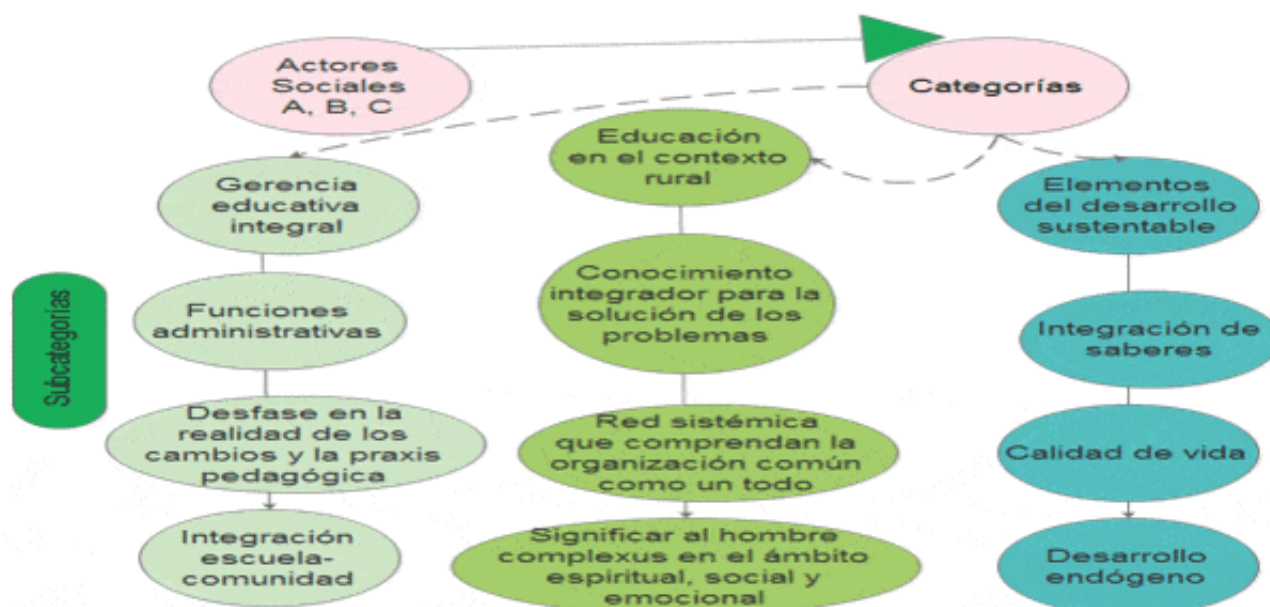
Actores Sociales A, B, C

Categorías

Subcategorías

Gerencia educativa integral

Funciones administrativas

Desfase en la realidad de los cambios y la praxis pedagógica

Integración escuela-comunidad

Educación en el contexto rural

Conocimiento integrador para la solución de los problemas

Red sistémica que comprendan la organización común como un todo

Significar al hombre complexus en el ámbito espiritual, social y emocional

Elementos del desarrollo sustentable

Integración de saberes

Calidad de vida

Desarrollo endógeno